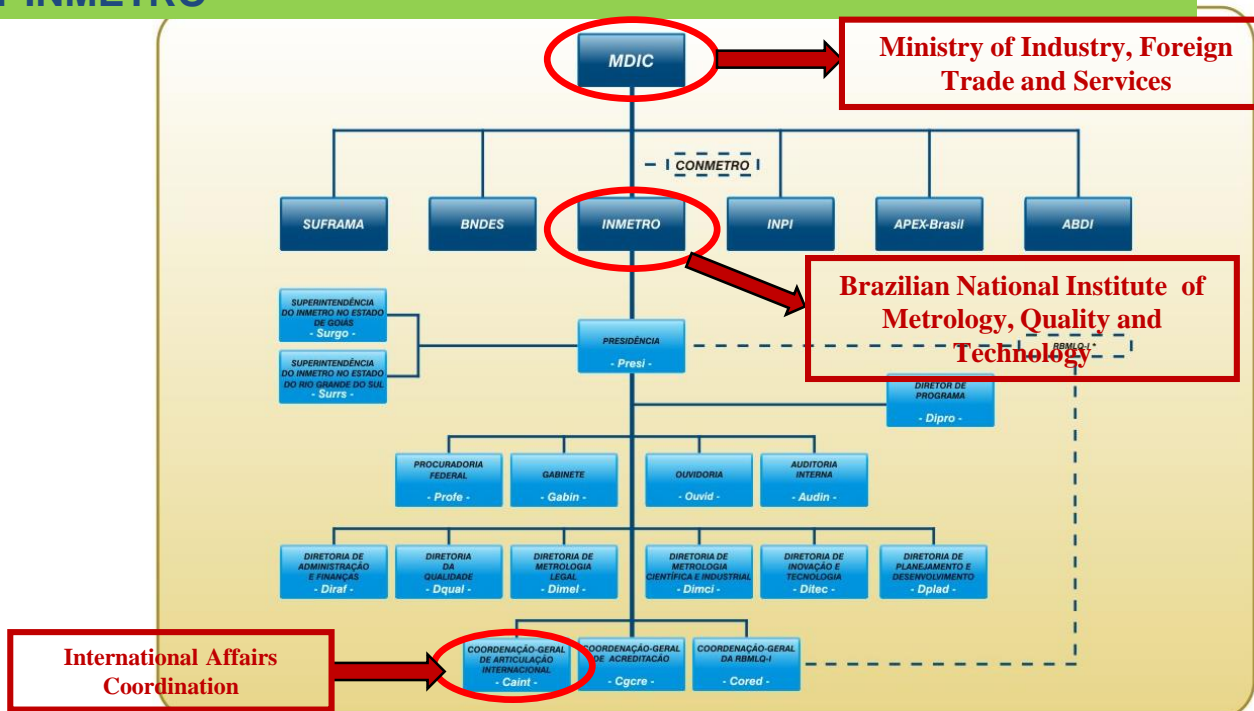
INMETRO

MDIC

Ministry of Industry, Foreign Trade and Services

CONMETRO

SUFRAMA

BNDES

INMETRO

INPI

APEX-Brasil

ABDI

Brazilian National Institute of Metrology, Quality and Technology

SUPERINTENDÊNCIA DO INMETRO NO ESTADO DE GOIÁS - Surgo -

SUPERINTENDÊNCIA DO INMETRO NO ESTADO DO RIO GRANDE DO SUL - Surrs -

PRESIDÊNCIA - Presi -

RBMLQ-I *

DIRETOR DE PROGRAMA - Dipro -

PROCURADORIA FEDERAL - Profe -

GABINETE - Gabin -

OUVIDORIA - Ouvid -

AUDITORIA INTERNA - Audin -

DIRETORIA DE ADMINISTRAÇÃO E FINANÇAS - Diraf -

DIRETORIA DA QUALIDADE - Dqual -

DIRETORIA DE METROLOGIA LEGAL - Dimel -

DIRETORIA DE METROLOGIA CIENTÍFICA E INDUSTRIAL - Dimci -

DIRETORIA DE INOVAÇÃO E TECNOLOGIA - Ditec -

DIRETORIA DE PLANEJAMENTO E DESENVOLVIMENTO - Dplad -

International Affairs Coordination

COORDENAÇÃO-GERAL DE ARTICULAÇÃO INTERNACIONAL - Caint -

COORDENAÇÃO-GERAL DE ACREDITAÇÃO - Cgcre -

COORDENAÇÃO-GERAL DA RBMLQ-I - Cored -